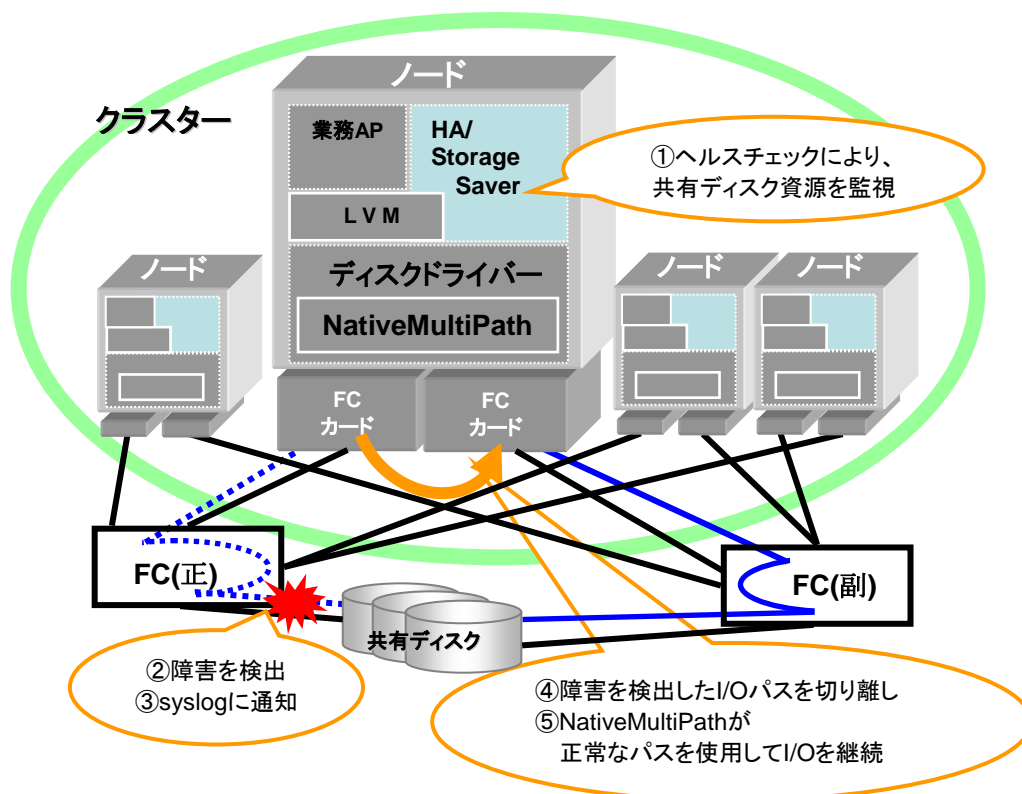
クラスター

ノード

業務AP

HA/ Storage Saver

LVM

ディスクドライバー

NativeMultiPath

FC カード

FC カード

①ヘルスチェックにより、共有ディスク資源を監視

ノード

ノード

ノード

FC(正)

FC(副)

共有ディスク

②障害を検出
③syslogに通知

④障害を検出したI/Oパスを切り離し
⑤NativeMultiPathが正常なパスを使用してI/Oを継続